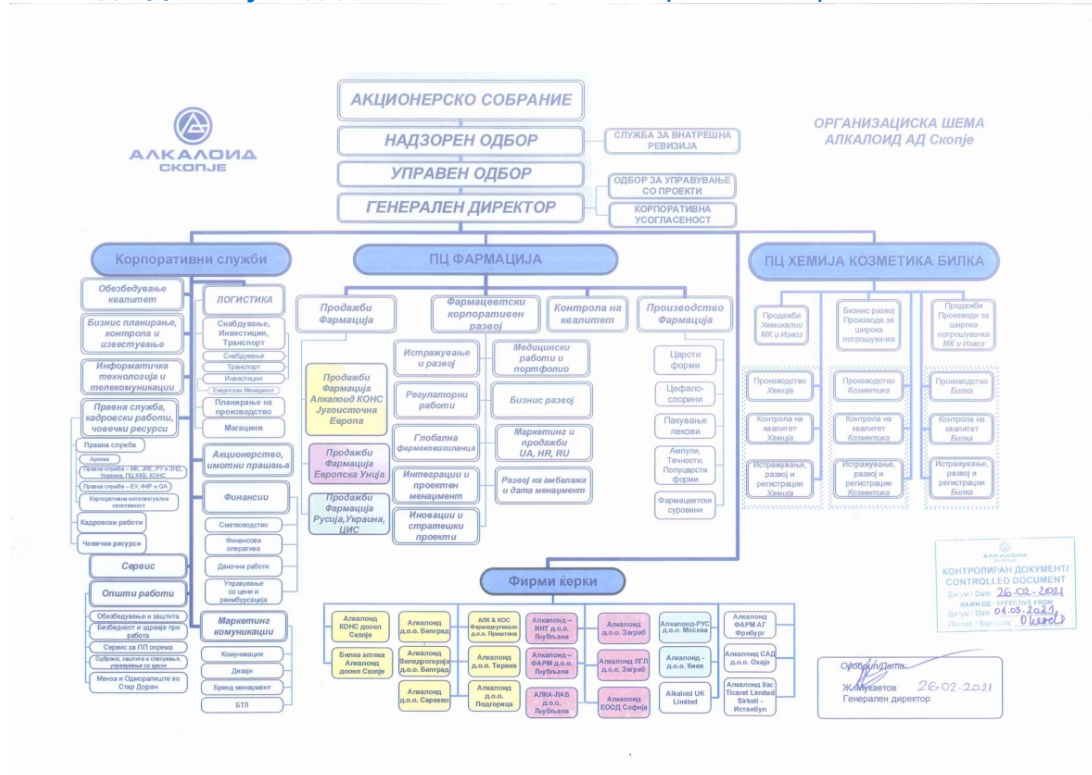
АЛКАЛОИД
СКОПЈЕ

АКЦИОНЕРСКО СОБРАНИЕ
НАДЗОРЕН ОДБОР
СЛУЖБА ЗА ВНАТРЕШНА РЕВИЗИЈА
УПРАВЕН ОДБОР
ОДБОР ЗА УПРАВУВАЊЕ СО ПРОЕКТИ
ГЕНЕРАЛЕН ДИРЕКТОР
КОРПОРАТИВНА УСОГЛАСЕНОСТ

ОРГАНИЗАЦИСКА ШЕМА
АЛКАЛОИД АД Скопје

Корпоративни служби
Обезбедување квалитет
Бизнис планирање, контрола и известување
Информатичка технологија и телекомуникации
Правна служба, кадровски работи, човечки ресурси
Правна служба
Архива
Правна служба – МК, ДЕ, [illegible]
Правна служба – ЕУ, ФФР и QA
Корпоративна интелектуална сопственост
Кадровски работи
Човечки ресурси
Сервис
Општи работи
Обезбедување и заштита
Безбедност и здравје при работа
Сервис за ПП опрема
Одбрана, заштита и спасување, управување со кризи
Менза и Одморалиште во Стар Дојран
ЛОГИСТИКА
Снабдување, Инвестиции, Транспорт
Снабдување
Транспорт
Инвестиции
Енергетски Менаџмент
Планирање на производство
Магацини
Акционерство, имотни прашања
Финансии
Сметководство
Финансова оператива
Даночни работи
Управување со цени и рембурсација
Маркетинг комуникации
Комуникации
Дизајн
Бренд менаџмент
БТЛ

ПЦ ФАРМАЦИЈА
Продажби Фармација
Продажби Фармација Алкалоид КОНС Југоисточна Европа
Продажби Фармација Европска Унија
Продажби Фармација Русија,Украина, ЦИС
Фармацевтски корпоративен развој
Истражување и развој
Регулаторни работи
Глобална фармаковигиланца
Интеграции и проектен менаџмент
Иновации и стратешки проекти
Медицински работи и портфолио
Бизнис развој
Маркетинг и продажби UA, HR, RU
Развој на амбалажа и дата менаџмент
Контрола на квалитет
Производство Фармација
Цврсти форми
Цефалоспорини
Пакување лекови
Ампули, Течности, Полуцврсти форми
Фармацевтски суровини

ПЦ ХЕМИЈА КОЗМЕТИКА БИЛКА
Продажби Хемикалии МК и Извоз
Бизнис развој Производи за широка потрошувачка
Продажби Производи за широка потрошувачка МК и Извоз
Производство Хемија
Контрола на квалитет Хемија
Истражување, развој и регистрации Хемија
Производство Козметика
Контрола на квалитет Козметика
Истражување, развој и регистрации Козметика
Производство Билка
Контрола на квалитет Билка
Истражување, развој и регистрации Билка

Фирми ќерки
Алкалоид КОНС доо­ел Скопје
Билна аптека Алкалоид доо­ел Скопје
Алкалоид д.о.о. Белград
Алкалоид Веледрогерија д.о.о. Белград
Алкалоид д.о.о. Сараево
АЛК & КОС Фармацевтски д.о.о. Приштина
Алкалоид д.о.о. Тирана
Алкалоид д.о.о. Подгорица
Алкалоид – ИНТ д.о.о. Љубљана
Алкалоид – ФАРМ д.о.о. Љубљана
АЛКА-ЛАБ д.о.о. Љубљана
Алкалоид д.о.о. Загреб
Алкалоид ЛЕП д.о.о. Загреб
Алкалоид ЕООД Софија
Алкалоид-РУС о.о.о. Москва
Алкалоид - о.о.о. Киев
Alkaloid UK Limited
Алкалоид ФАРМ АГ Фрибург
Алкалоид САД д.о.о. Охајо
Алкалоид Илач Ticaret Limited Sirketi - Истанбул

АЛКАЛОИД
КОНТРОЛИРАН ДОКУМЕНТ/ CONTROLLED DOCUMENT
Датум / Date 26.02.2021
ВАЖИ ОД / EFFECTIVE FROM
Датум / Date 01.03.2021
Потпис / Signature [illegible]

Одобрил/Дата:
Ж. Мукаетов 26.02.2021
Генерален директор